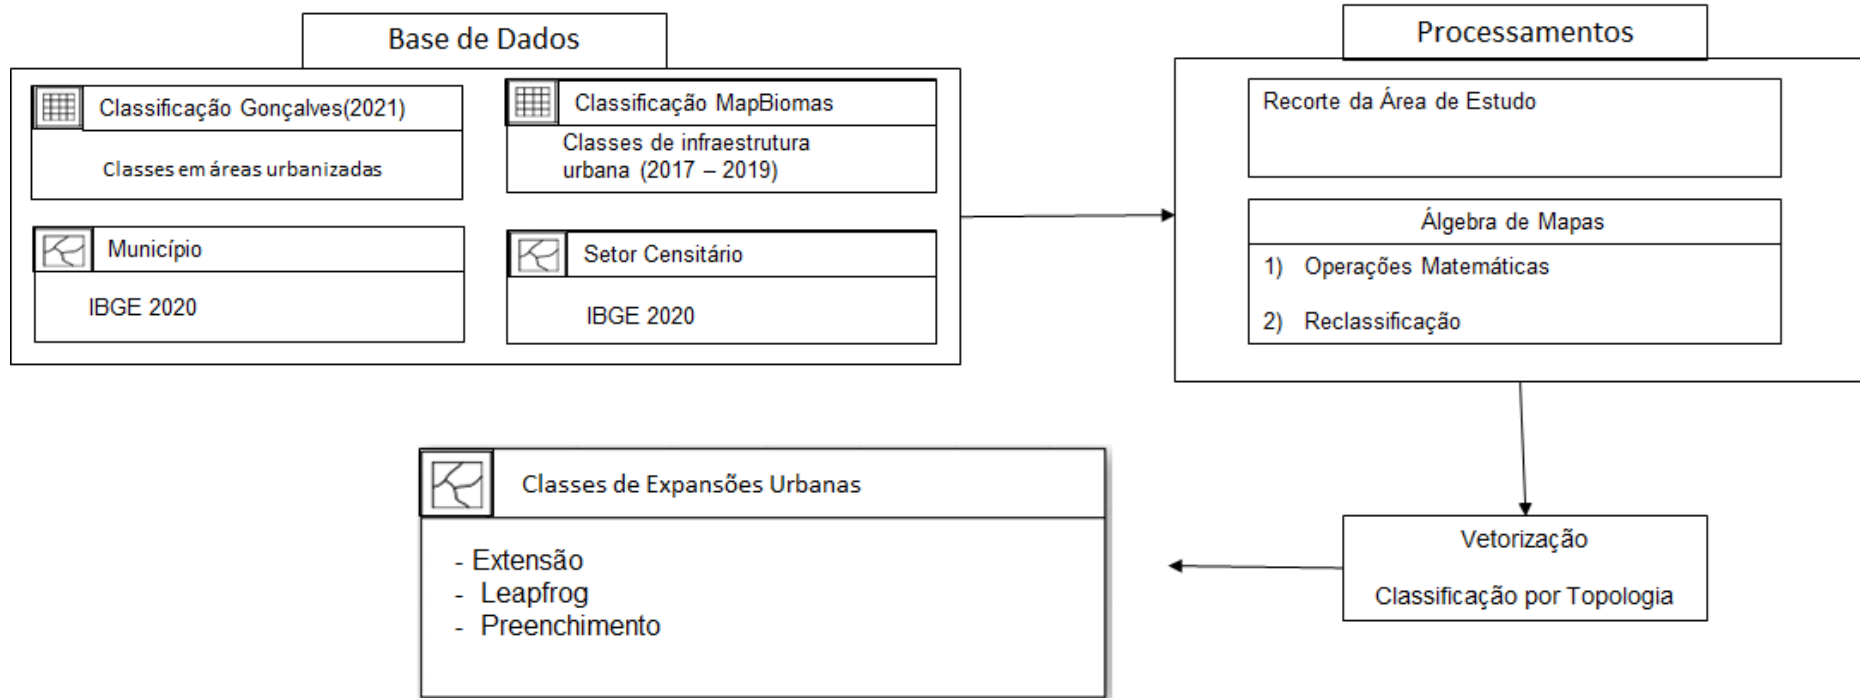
Base de Dados

Classificação Gonçalves(2021)

Classes em áreas urbanizadas

Classificação MapBiomas

Classes de infraestrutura urbana (2017 – 2019)

Município

IBGE 2020

Setor Censitário

IBGE 2020

Processamentos

Recorte da Área de Estudo

Álgebra de Mapas

1) Operações Matemáticas

2) Reclassificação

Vetorização

Classificação por Topologia

Classes de Expansões Urbanas

- Extensão
- Leapfrog
- Preenchimento